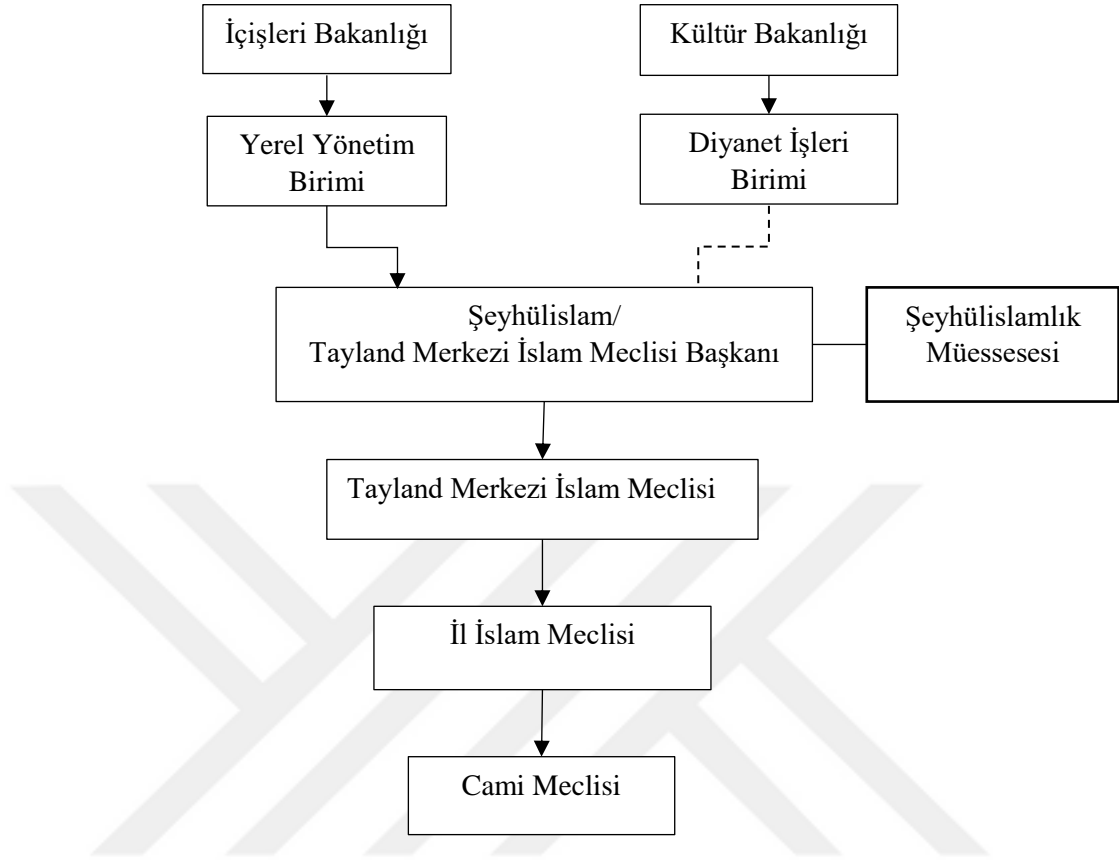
İçişleri Bakanlığı

Kültür Bakanlığı

Yerel Yönetim Birimi

Diyanet İşleri Birimi

Şeyhülislam/ Tayland Merkezi İslam Meclisi Başkanı

Şeyhülislamlık Müessesesi

Tayland Merkezi İslam Meclisi

İl İslam Meclisi

Cami Meclisi